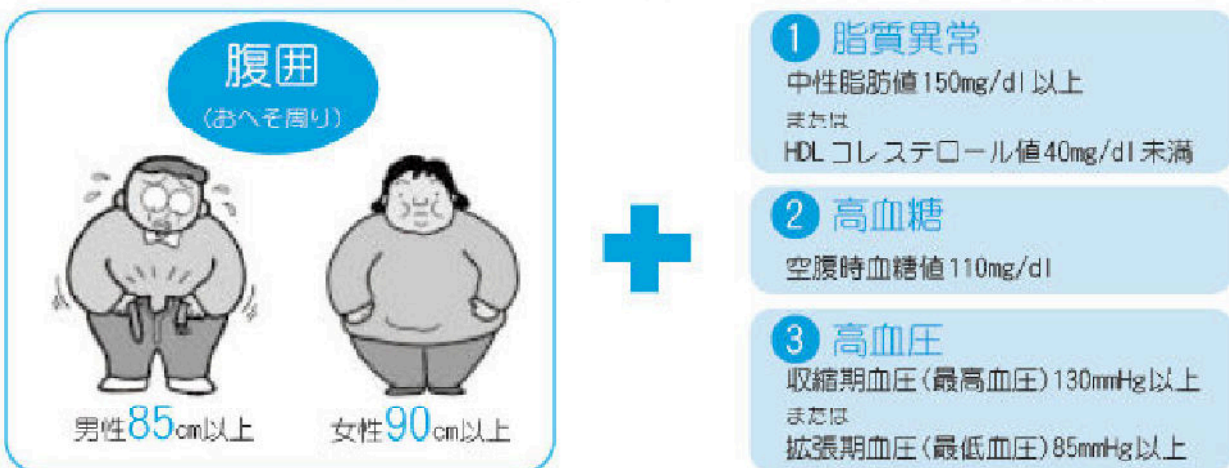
腹囲
（おへそ周り）

男性85cm以上

女性90cm以上

1 脂質異常
中性脂肪値150mg/dl以上
または
HDLコレステロール値40mg/dl未満

2 高血糖
空腹時血糖値110mg/dl

3 高血圧
収縮期血圧（最高血圧）130mmHg以上
または
拡張期血圧（最低血圧）85mmHg以上